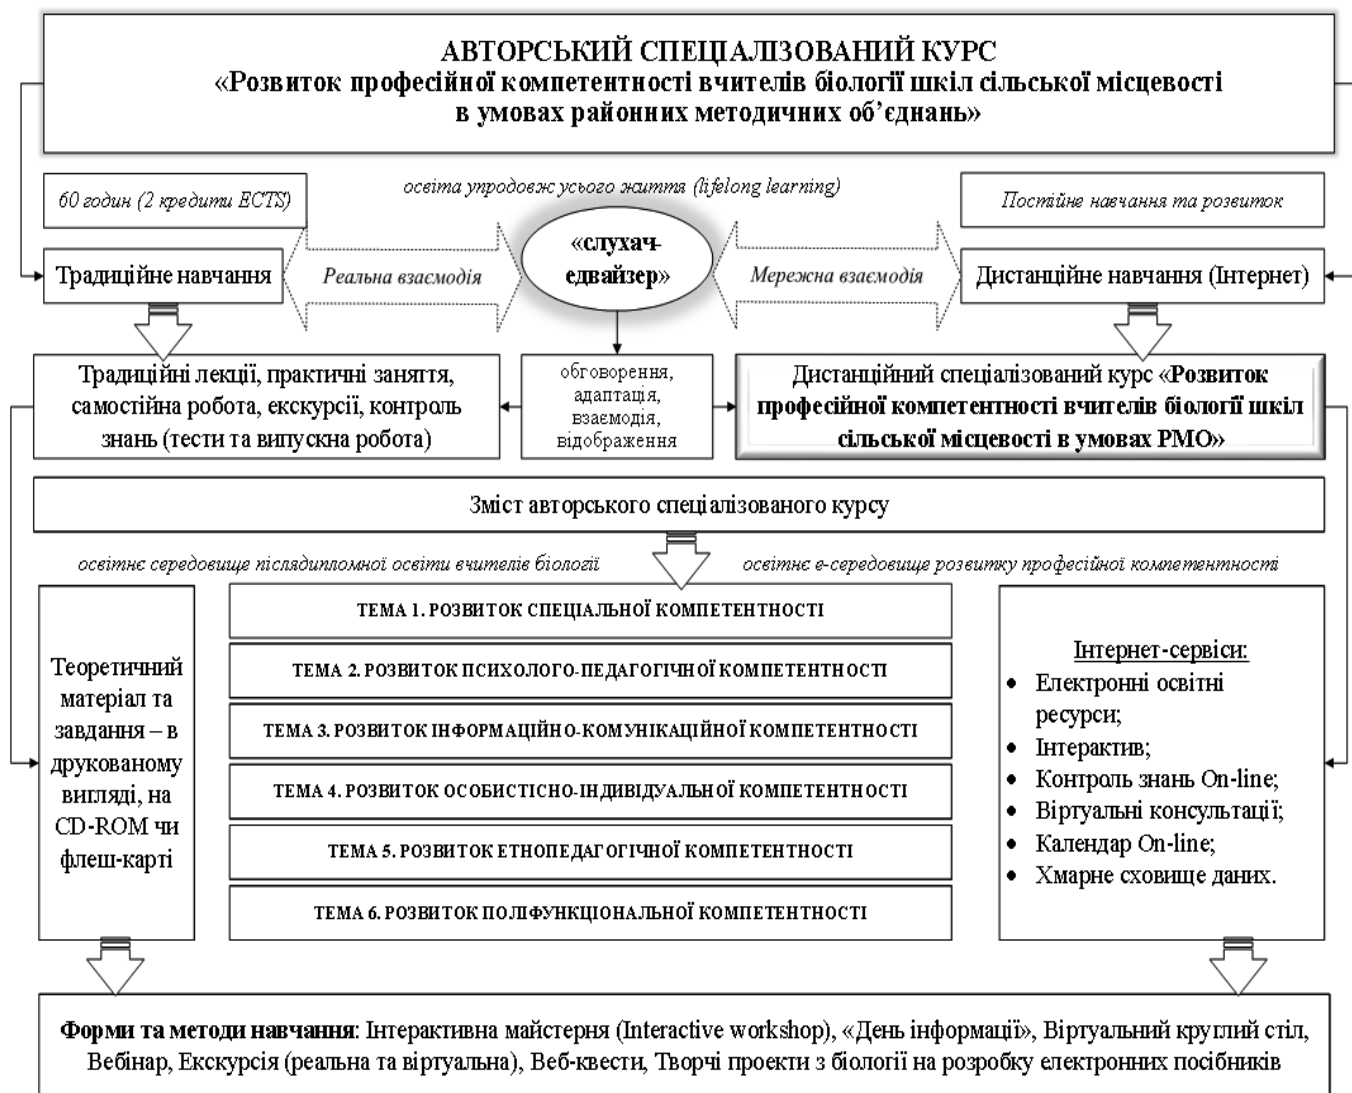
АВТОРСЬКИЙ СПЕЦІАЛІЗОВАНИЙ КУРС
«Розвиток професійної компетентності вчителів біології шкіл сільської місцевості в умовах районних методичних об'єднань»

60 годин (2 кредити ECTS)

освіта упродовж усього життя (lifelong learning)

Постійне навчання та розвиток

Традиційне навчання

Реальна взаємодія

«слухач-едвайзер»

Мережна взаємодія

Дистанційне навчання (Інтернет)

Традиційні лекції, практичні заняття, самостійна робота, екскурсії, контроль знань (тести та випускна робота)

обговорення, адаптація, взаємодія, відображення

Дистанційний спеціалізований курс «Розвиток професійної компетентності вчителів біології шкіл сільської місцевості в умовах РМО»

Зміст авторського спеціалізованого курсу

освітнє середовище післядипломної освіти вчителів біології

освітнє е-середовище розвитку професійної компетентності

Теоретичний матеріал та завдання – в друкованому вигляді, на CD-ROM чи флеш-карті

ТЕМА 1. РОЗВИТОК СПЕЦІАЛЬНОЇ КОМПЕТЕНТНОСТІ

ТЕМА 2. РОЗВИТОК ПСИХОЛОГО-ПЕДАГОГІЧНОЇ КОМПЕТЕНТНОСТІ

ТЕМА 3. РОЗВИТОК ІНФОРМАЦІЙНО-КОМУНІКАЦІЙНОЇ КОМПЕТЕНТНОСТІ

ТЕМА 4. РОЗВИТОК ОСОБИСТІСНО-ІНДИВІДУАЛЬНОЇ КОМПЕТЕНТНОСТІ

ТЕМА 5. РОЗВИТОК ЕТНОПЕДАГОГІЧНОЇ КОМПЕТЕНТНОСТІ

ТЕМА 6. РОЗВИТОК ПОЛІФУНКЦІОНАЛЬНОЇ КОМПЕТЕНТНОСТІ

Інтернет-сервіси:
• Електронні освітні ресурси;
• Інтерактив;
• Контроль знань On-line;
• Віртуальні консультації;
• Календар On-line;
• Хмарне сховище даних.

Форми та методи навчання: Інтерактивна майстерня (Interactive workshop), «День інформації», Віртуальний круглий стіл, Вебінар, Екскурсія (реальна та віртуальна), Веб-квести, Творчі проекти з біології на розробку електронних посібників